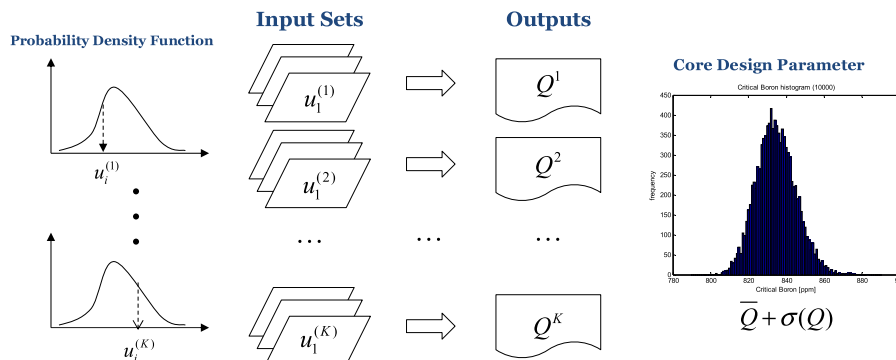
Probability Density Function

$u_i^{(1)}$

$u_i^{(K)}$

Input Sets

$u_1^{(1)}$

$u_1^{(2)}$

$\cdots$

$u_1^{(K)}$

Outputs

$Q^1$

$Q^2$

$\cdots$

$Q^K$

Core Design Parameter

Critical Boron histogram (10000)

450
400
350
300
250
200
150
100
50
0

Frequency

780 800 820 840 860 880

Critical Boron [ppm]

$\overline{Q} + \sigma(Q)$